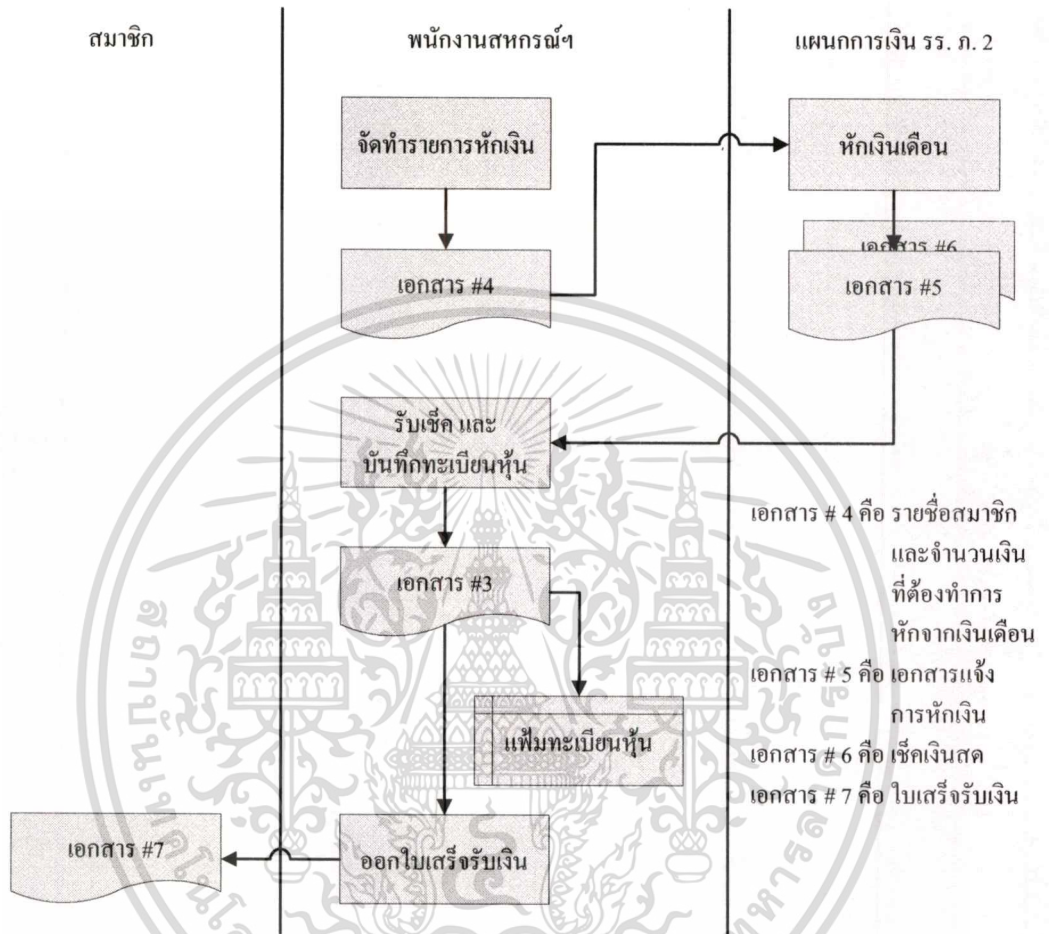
สมาชิก

พนักงานสหกรณ์ฯ

แผนกการเงิน รร. ภ. 2

จัดทำรายการหักเงิน

หักเงินเดือน

เอกสาร #6

เอกสาร #4

เอกสาร #5

รับเช็ค และ บันทึกทะเบียนหุ้น

เอกสาร # 4 คือ รายชื่อสมาชิก และจำนวนเงิน ที่ต้องทำการ หักจากเงินเดือน

เอกสาร #3

เอกสาร # 5 คือ เอกสารแจ้ง การหักเงิน

แฟ้มทะเบียนหุ้น

เอกสาร # 6 คือ เช็คเงินสด

เอกสาร # 7 คือ ใบเสร็จรับเงิน

เอกสาร #7

ออกใบเสร็จรับเงิน